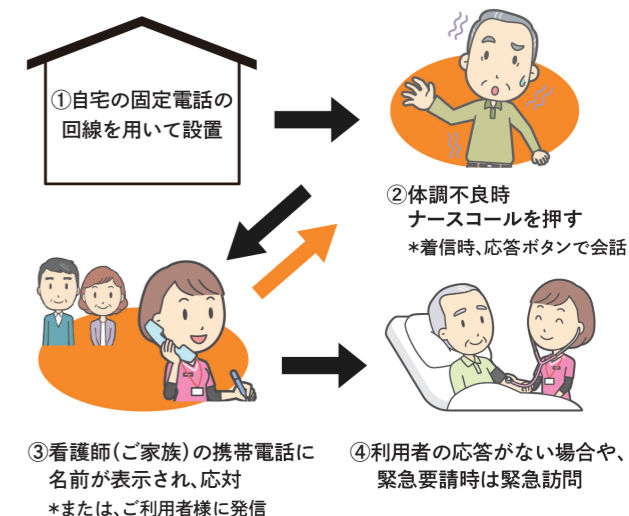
①自宅の固定電話の回線を用いて設置

②体調不良時
ナースコールを押す
＊着信時、応答ボタンで会話

③看護師（ご家族）の携帯電話に名前が表示され、応対
＊または、ご利用者様に発信

④利用者の応答がない場合や、緊急要請時は緊急訪問